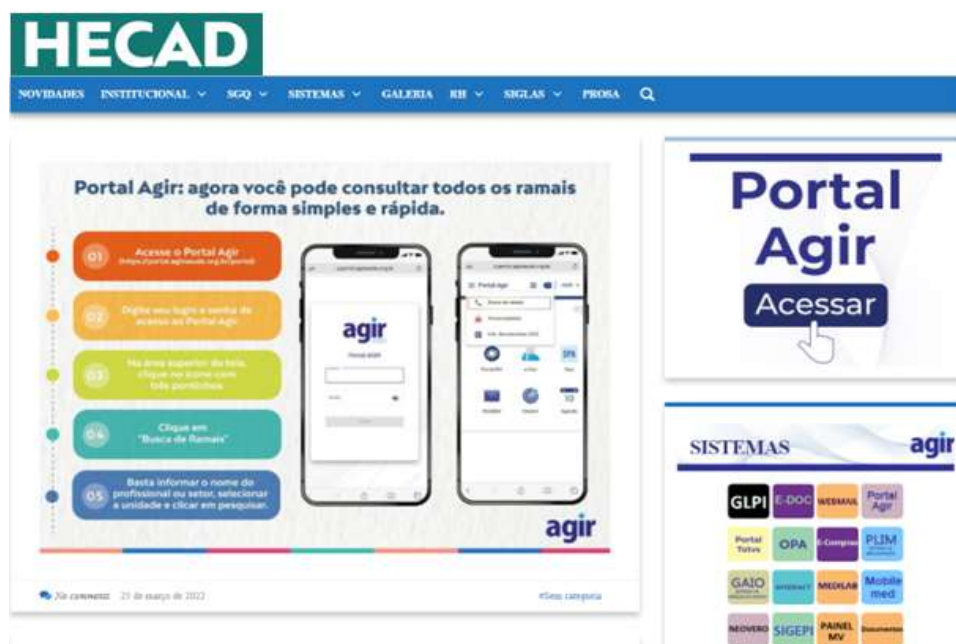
HECAD

NOVIDADES INSTITUCIONAL SGQ SISTEMAS GALERIA RH SIGLAS PROSA

Portal Agir: agora você pode consultar todos os ramais de forma simples e rápida.

01 Acesse o Portal Agir (https://portal.agirsaude.org.br/portal)

02 Digite seu login e senha de acesso ao Portal Agir

03 Na área superior da tela, clique no ícone com três pontinhos

04 Clique em "Busca de Ramais"

05 Basta informar o nome do profissional ou setor, selecionar a unidade e clicar em pesquisar.

agir

Portal AGIR

agir

No comments 25 de março de 2022

#Sem categoria

Portal Agir Acessar

SISTEMAS agir

GLPI E-DOC WEBMAIL Portal Agir
Portal Totvs OPA E-Compras PLIM
GAIO INTERACT MEDILAB Mobile med
NEOVERO SIGEPI PAINEL MV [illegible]